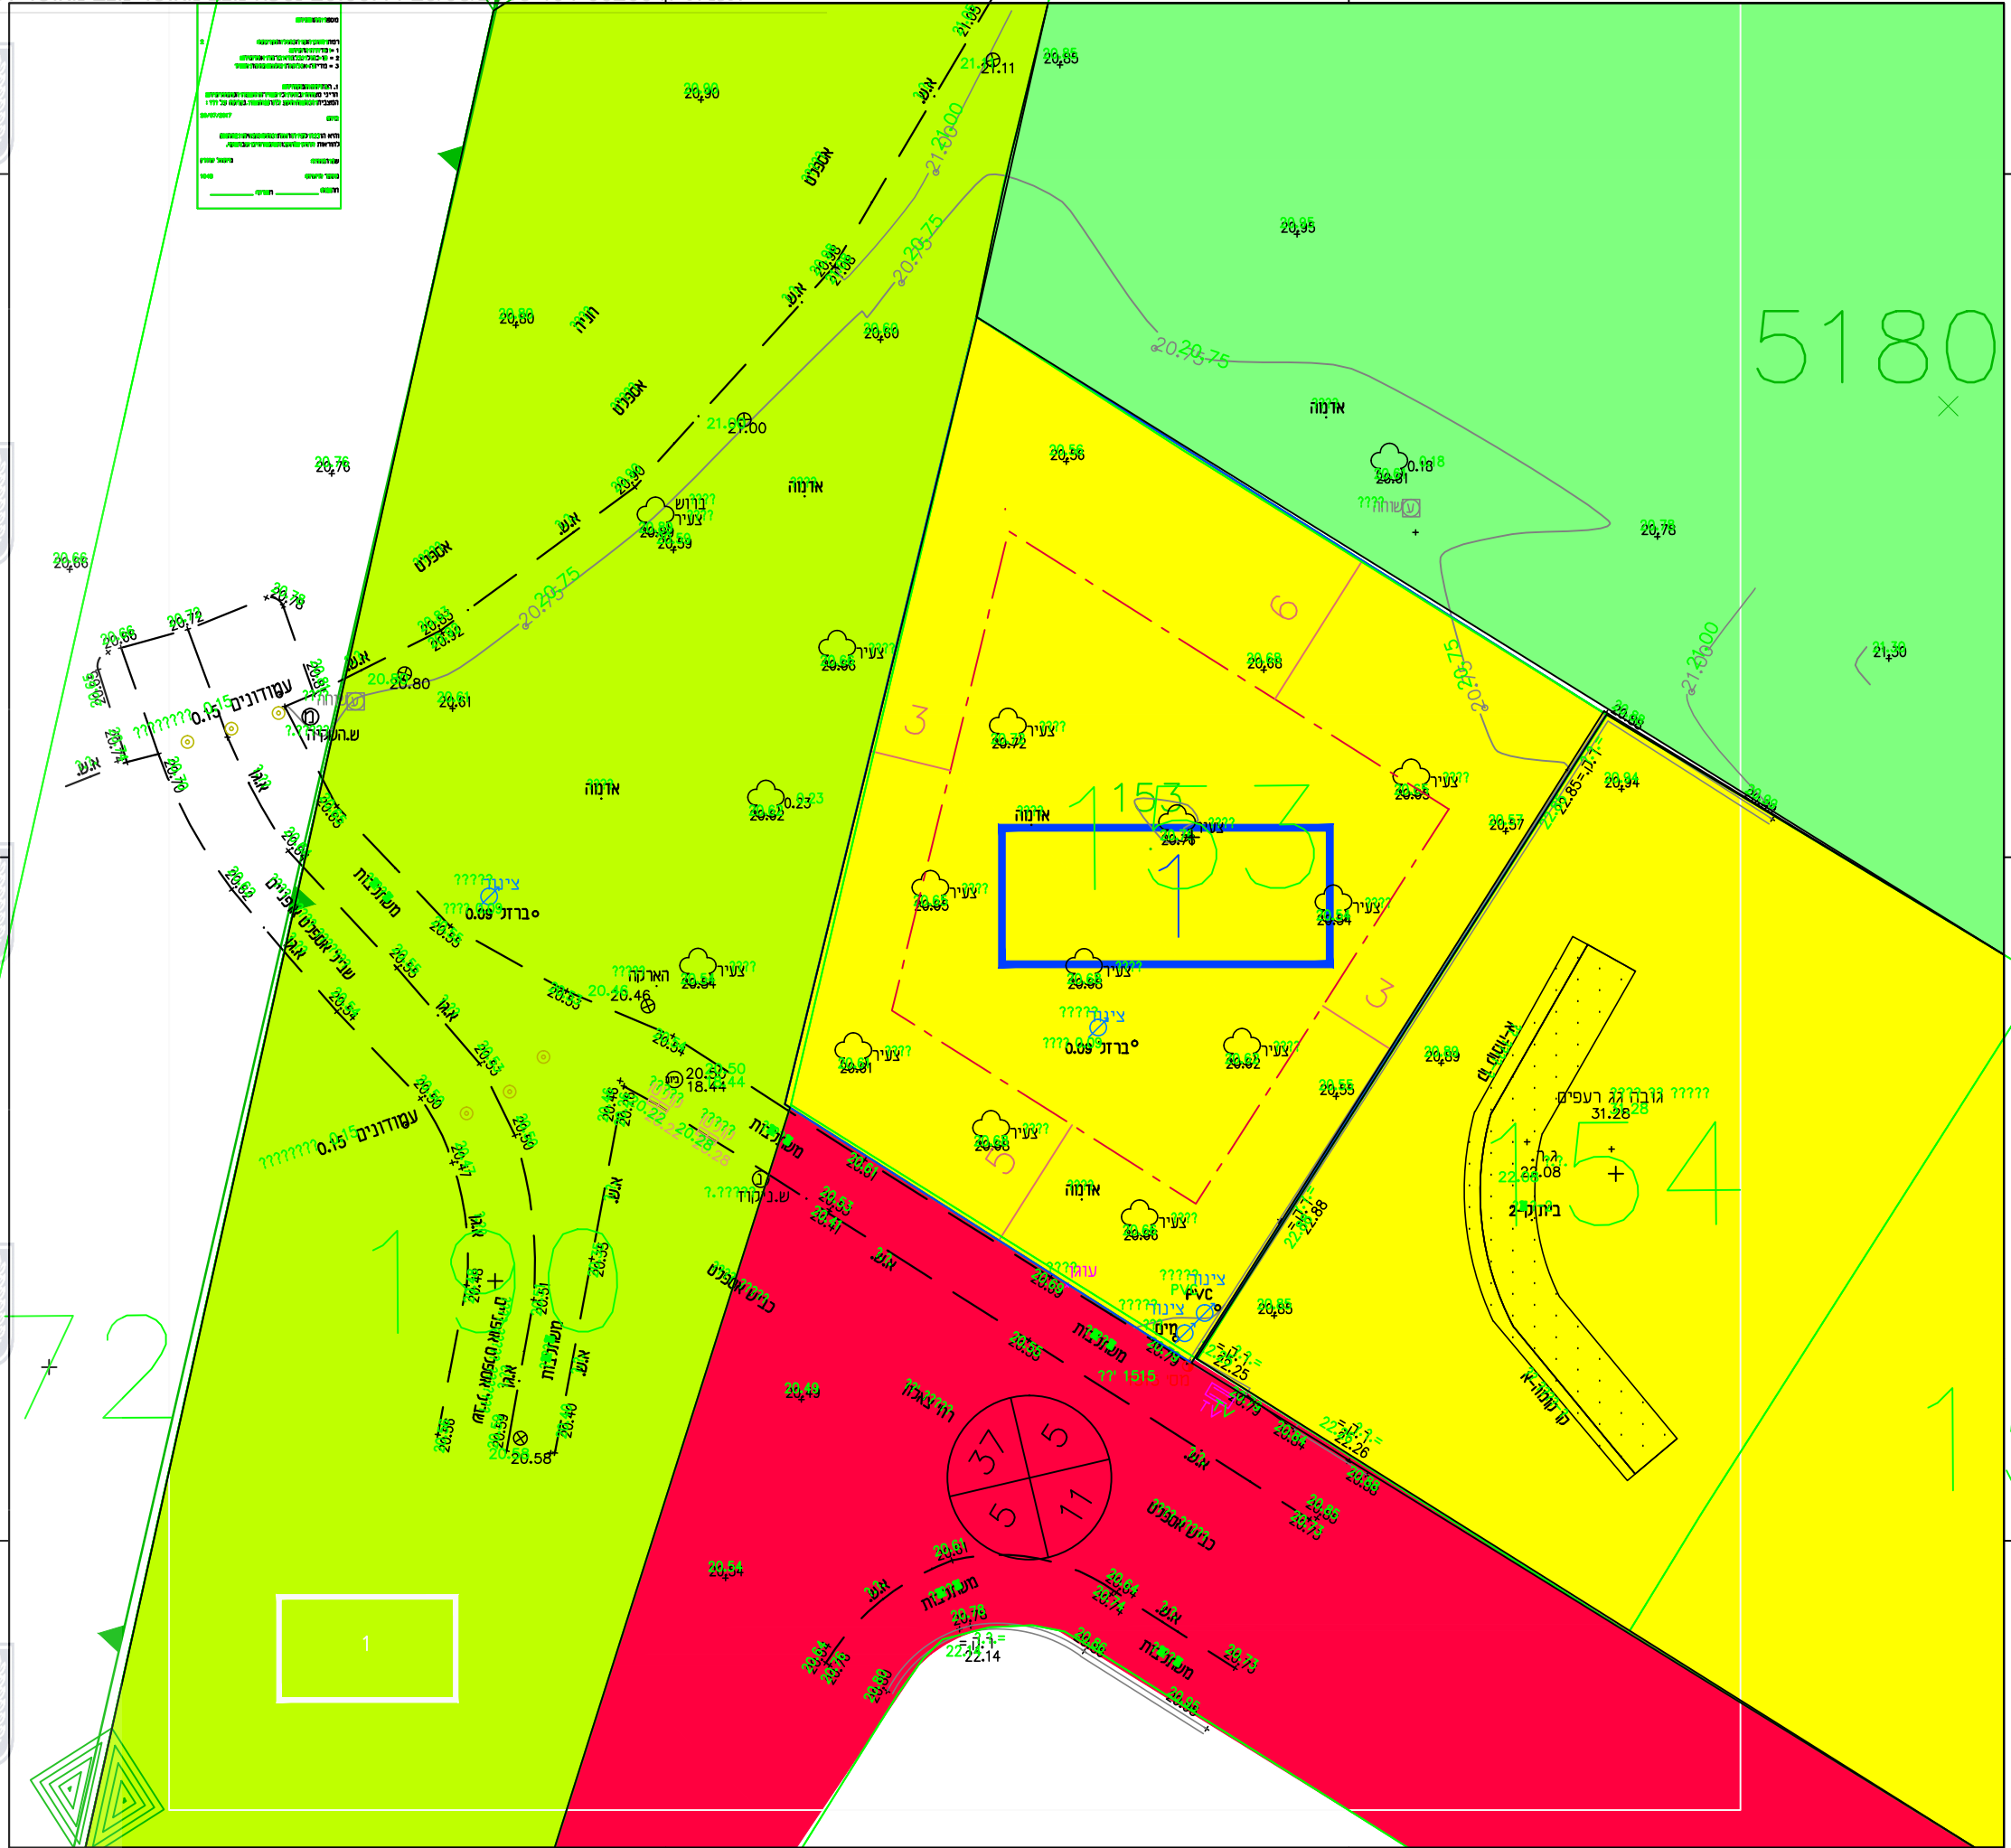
5180
153
1
154
100
72
20.90
20.85
21.11
20.95
20.80
20.60
21.00
אדמה
אספלט
אספלט
אספלט
חניה
20.56
20.78
20.68
20.72
20.76
20.66
20.66
20.72
20.78
עמודונים 0.15
ש.הקרה
20.61
20.80
ברוש צעיר
צעיר
20.66
20.62
אדמה
0.23
צינור
ברזל 0.09
20.55
20.53
20.46
20.54
הארקה
צעיר
20.54
20.50
18.44
20.65
20.76
20.54
20.89
20.55
20.85
אדמה
0.09 ברזל
צינור
20.61
20.62
20.68
20.66
גובה גג רעפים
31.28
22.08
בינוי 2
ש.בקרה
עמודונים 0.15
20.49
20.54
20.61
22.14
20.58
PVC
מים
צינור
20.79
22.25
22.26
21.30
20.94
20.57
20.88
22.88
1515
6
3
3
5
37
5
5
11
1